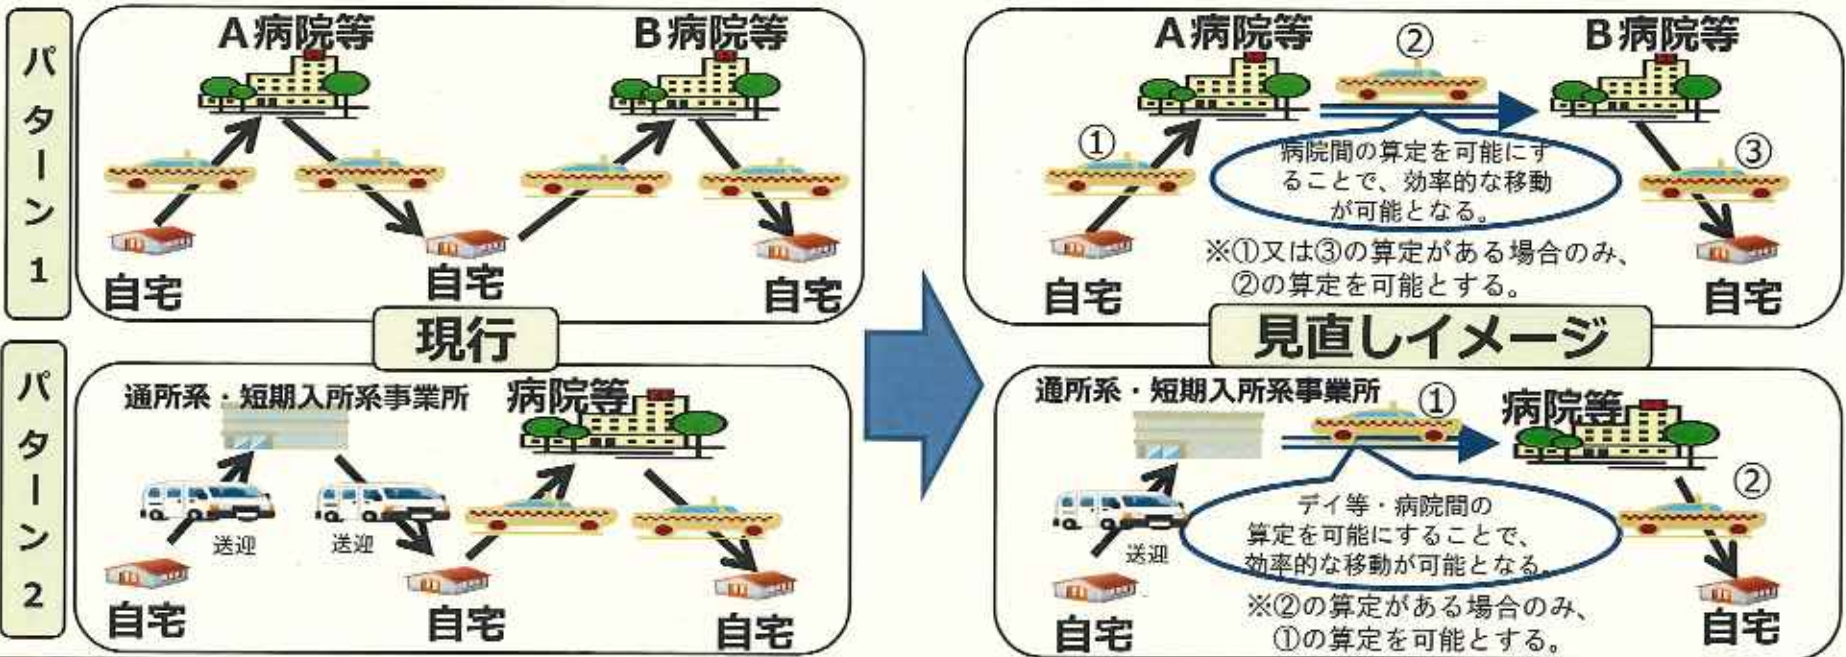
パターン1

A病院等

B病院等

自宅

自宅

自宅

現行

パターン2

通所系・短期入所系事業所

病院等

送迎

送迎

自宅

自宅

自宅

A病院等

②

B病院等

①

病院間の算定を可能にすることで、効率的な移動が可能となる。

③

※①又は③の算定がある場合のみ、②の算定を可能とする。

自宅

自宅

見直しイメージ

通所系・短期入所系事業所

①

病院等

②

デイ等・病院間の算定を可能にすることで、効率的な移動が可能となる。

送迎

※②の算定がある場合のみ、①の算定を可能とする。

自宅

自宅